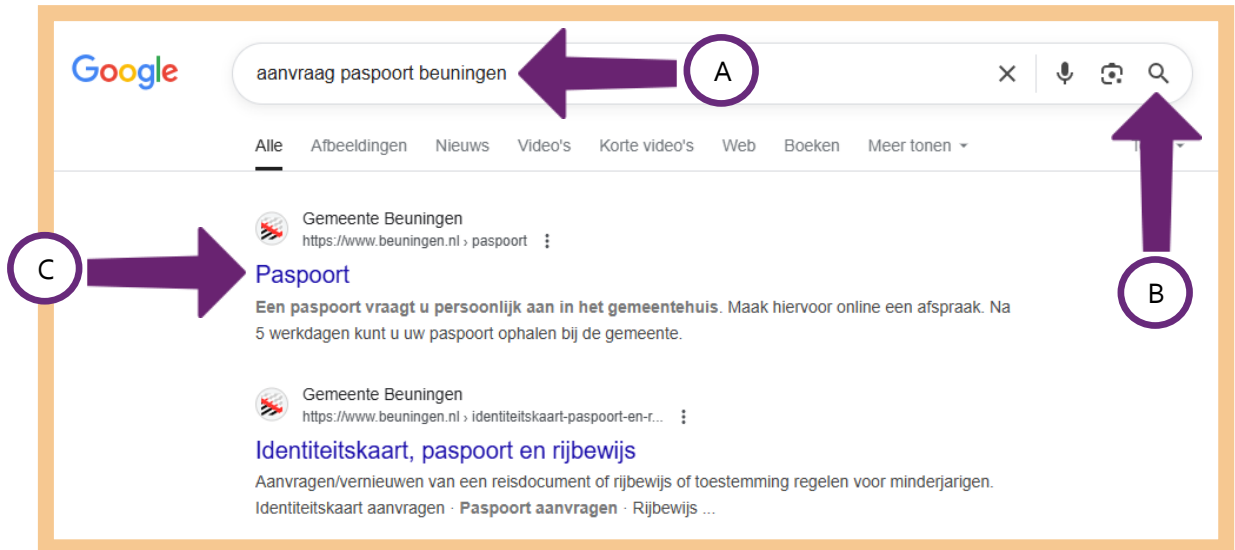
Google

aanvraag paspoort beuningen

A

Alle Afbeeldingen Nieuws Video's Korte video's Web Boeken Meer tonen

B

Gemeente Beuningen
https://www.beuningen.nl › paspoort

C

Paspoort

**Een paspoort vraagt u persoonlijk aan in het gemeentehuis**. Maak hiervoor online een afspraak. Na 5 werkdagen kunt u uw paspoort ophalen bij de gemeente.

Gemeente Beuningen
https://www.beuningen.nl › identiteitskaart-paspoort-en-r...

Identiteitskaart, paspoort en rijbewijs

Aanvragen/vernieuwen van een reisdocument of rijbewijs of toestemming regelen voor minderjarigen.
Identiteitskaart aanvragen · **Paspoort aanvragen** · Rijbewijs ...